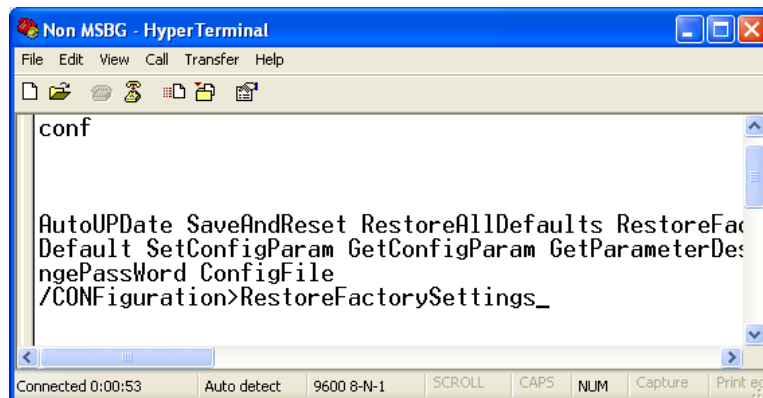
Non MSBG - HyperTerminal

File Edit View Call Transfer Help

conf

AutoUPDate SaveAndReset RestoreAllDefaults RestoreFac
Default SetConfigParam GetConfigParam GetParameterDes
ngePassWord ConfigFile
/CONFiguration>RestoreFactorySettings_

Connected 0:00:53 | Auto detect | 9600 8-N-1 | SCROLL | CAPS | NUM | Capture | Print ec